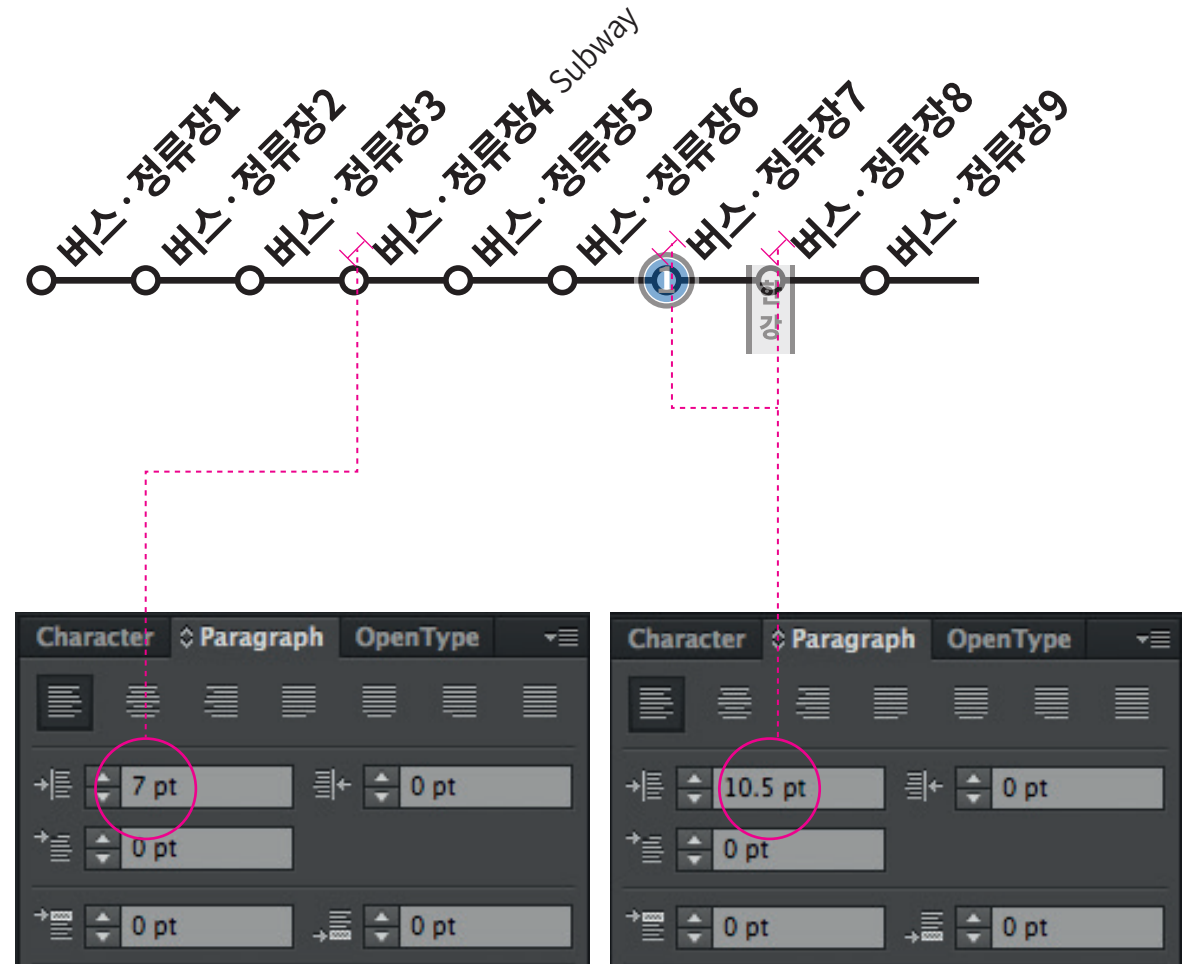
버스 . 정류장1
버스 . 정류장2
버스 . 정류장3
버스 . 정류장4 Subway
버스 . 정류장5
버스 . 정류장6
버스 . 정류장7
버스 . 정류장8
버스 . 정류장9

1
한강

Character Paragraph OpenType
7 pt
0 pt
0 pt
0 pt
0 pt

Character Paragraph OpenType
10.5 pt
0 pt
0 pt
0 pt
0 pt